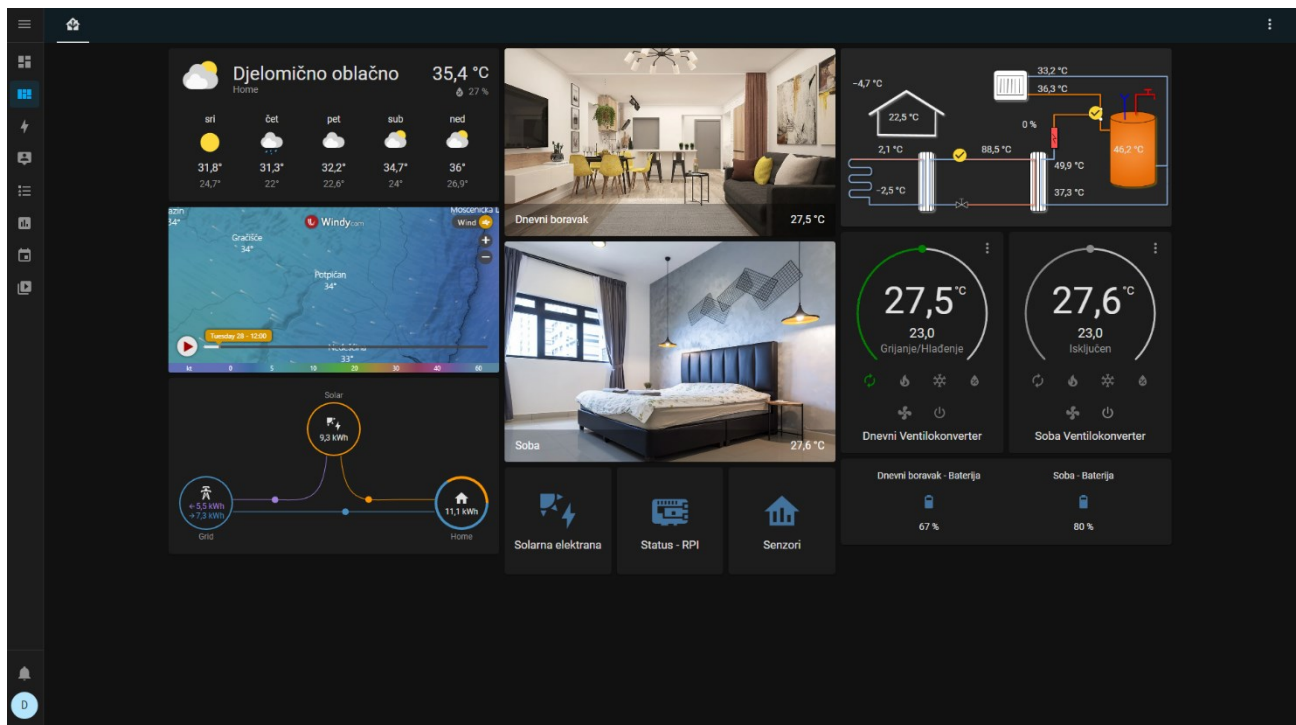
Djelomično oblačno
Home
35,4 °C
27 %

| sri | čet | pet | sub | ned |
|---|---|---|---|---|
| 31,8° | 31,3° | 32,2° | 34,7° | 36° |
| 24,7° | 22° | 22,6° | 24° | 26,9° |

azin
34°
Gračišće
34°
Windy.com
Moscenička
Wind
Potpićan
34°
Tuesday 28 - 12:00
33°
kt 0 5 10 20 30 40 60

Solar
9,3 kWh
← 5,5 kWh
→ 7,3 kWh
Grid
11,1 kWh
Home

Dnevni boravak
27,5 °C

Soba
27,6 °C

Solarna elektrana
Status - RPI
Senzori

-4,7 °C
22,5 °C
33,2 °C
36,3 °C
0 %
2,1 °C
88,5 °C
-2,5 °C
49,9 °C
37,3 °C
46,2 °C

27,5 °C
23,0
Grijanje/Hlađenje
Dnevni Ventilokonverter

27,6 °C
23,0
Isključen
Soba Ventilokonverter

Dnevni boravak - Baterija
67 %
Soba - Baterija
80 %

D